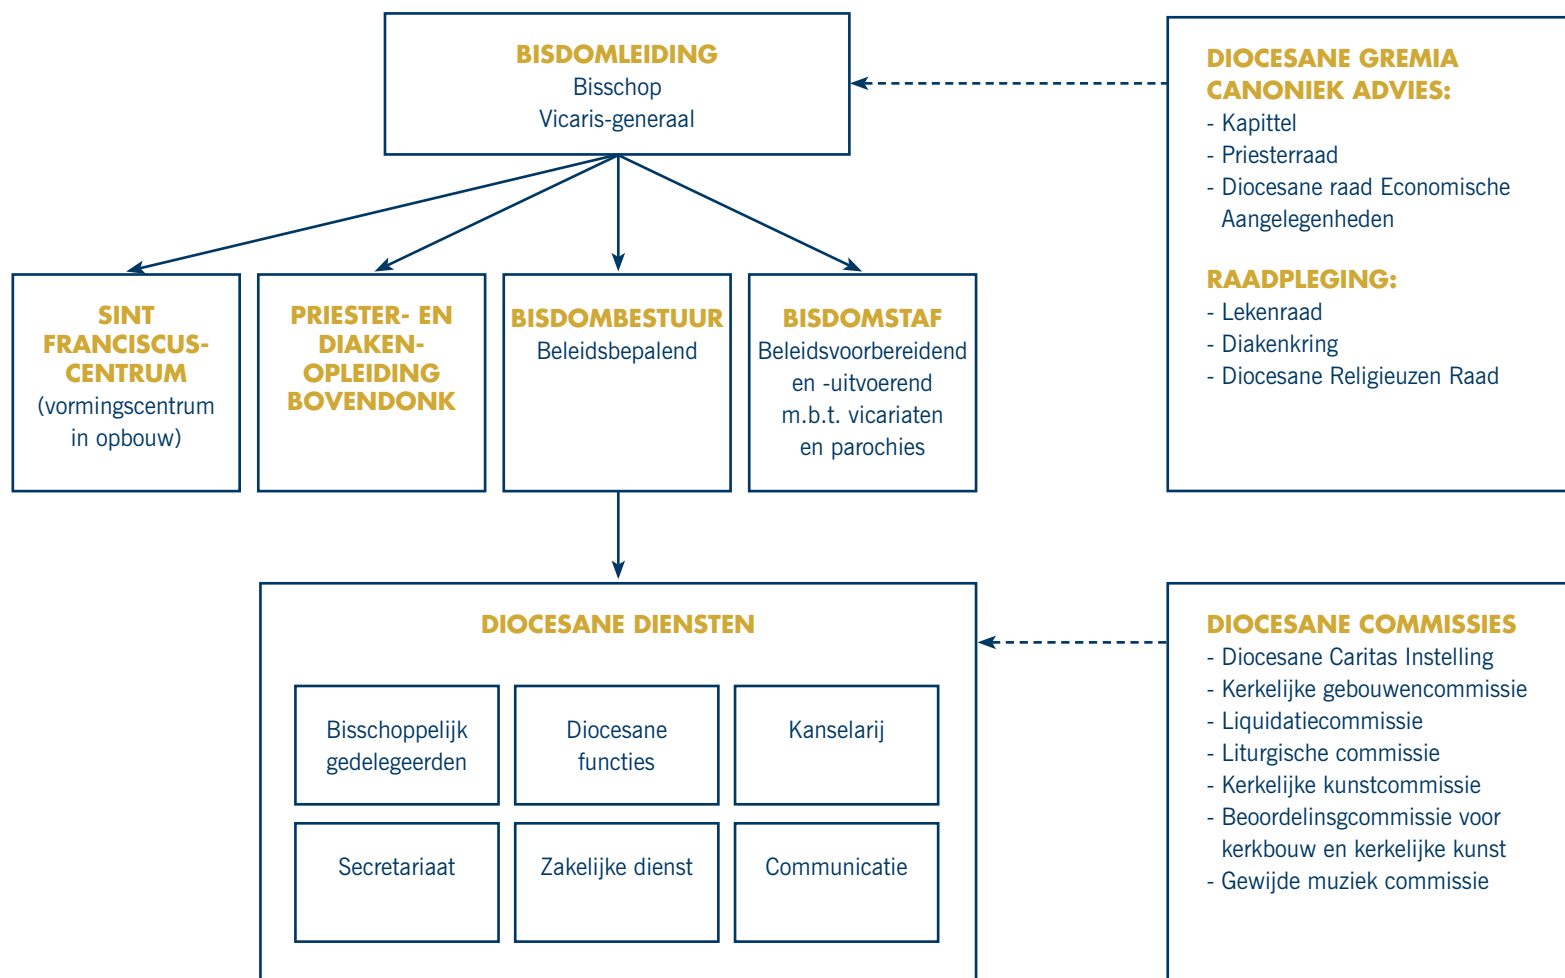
BISDOMLEIDING
Bisschop
Vicaris-generaal

DIOCESANE GREMIA
CANONIEK ADVIES:
- Kapittel
- Priesterraad
- Diocesane raad Economische Aangelegenheden

RAADPLEGING:
- Lekenraad
- Diakenkring
- Diocesane Religieuzen Raad

SINT FRANCISCUS-CENTRUM
(vormingscentrum in opbouw)

PRIESTER- EN DIAKEN-OPLEIDING BOVENDONK

BISDOMBESTUUR
Beleidsbepalend

BISDOMSTAF
Beleidsvoorbereidend en -uitvoerend m.b.t. vicariaten en parochies

DIOCESANE DIENSTEN

Bisschoppelijk gedelegeerden

Diocesane functies

Kanselarij

Secretariaat

Zakelijke dienst

Communicatie

DIOCESANE COMMISSIES
- Diocesane Caritas Instelling
- Kerkelijke gebouwencommissie
- Liquidatiecommissie
- Liturgische commissie
- Kerkelijke kunstcommissie
- Beoordelingscommissie voor kerkbouw en kerkelijke kunst
- Gewijde muziek commissie